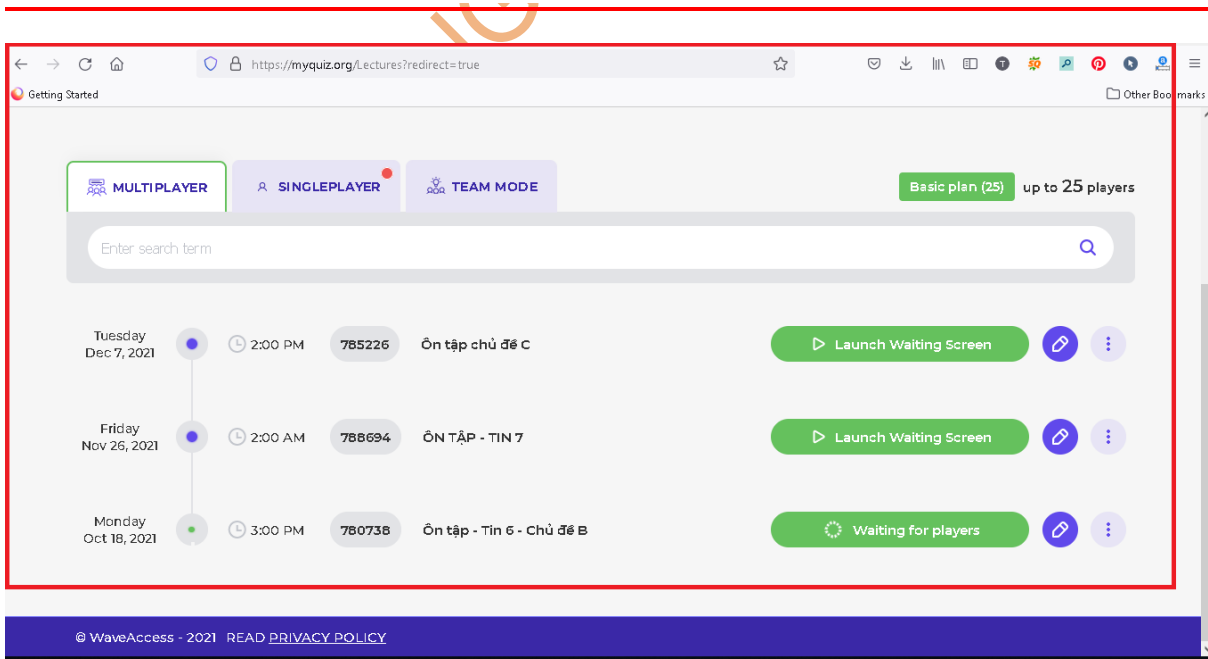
https://myquiz.org/Lectures?redirect=true

Getting Started

Other Bookmarks

MULTIPLAYER

SINGLEPLAYER

TEAM MODE

Basic plan (25) up to 25 players

Enter search term

Tuesday
Dec 7, 2021

2:00 PM

785226

Ôn tập chủ đề C

Launch Waiting Screen

Friday
Nov 26, 2021

2:00 AM

788694

ÔN TẬP - TIN 7

Launch Waiting Screen

Monday
Oct 18, 2021

3:00 PM

780738

Ôn tập - Tin 6 - Chủ đề B

Waiting for players

© WaveAccess - 2021 READ PRIVACY POLICY